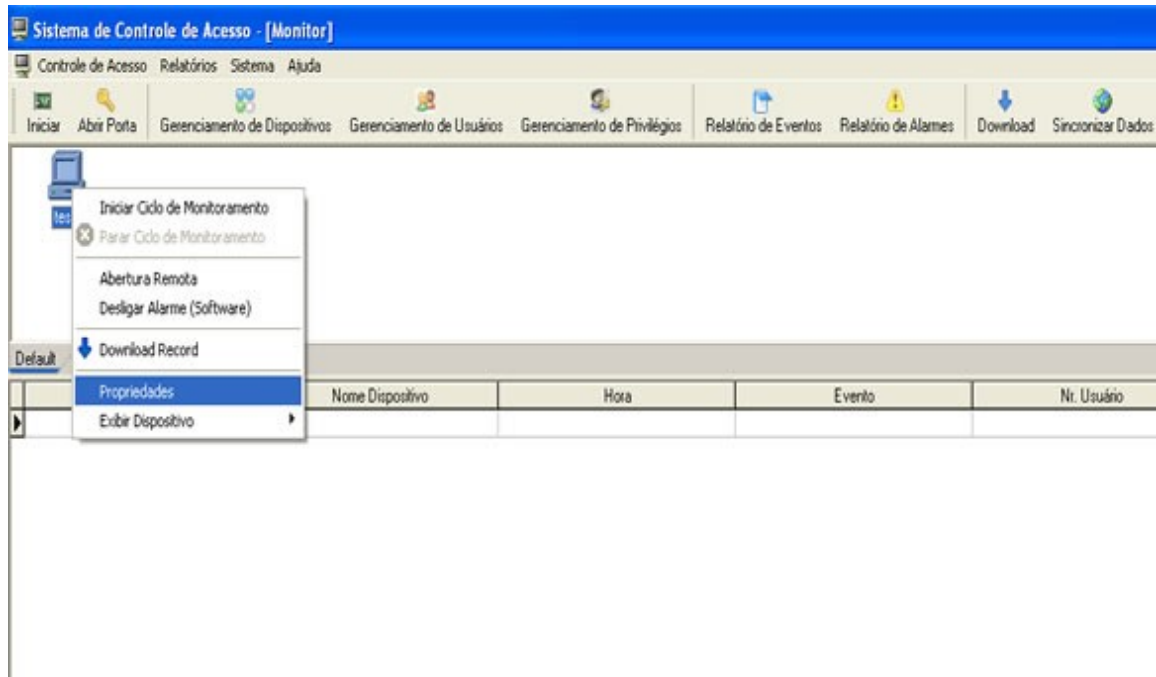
Sistema de Controle de Acesso - [Monitor]

Controle de Acesso Relatórios Sistema Ajuda

Iniciar Abrir Porta Gerenciamento de Dispositivos Gerenciamento de Usuários Gerenciamento de Privilégios Relatório de Eventos Relatório de Alarmes Download Sincronizar Dados

tes

Iniciar Ciclo de Monitoramento
Parar Ciclo de Monitoramento
Abertura Remota
Desligar Alarme (Software)
Download Record
Propriedades
Exibir Dispositivo

Default

| | Nome Dispositivo | Hora | Evento | Nr. Usuário |
|---|---|---|---|---|
| | | | | |